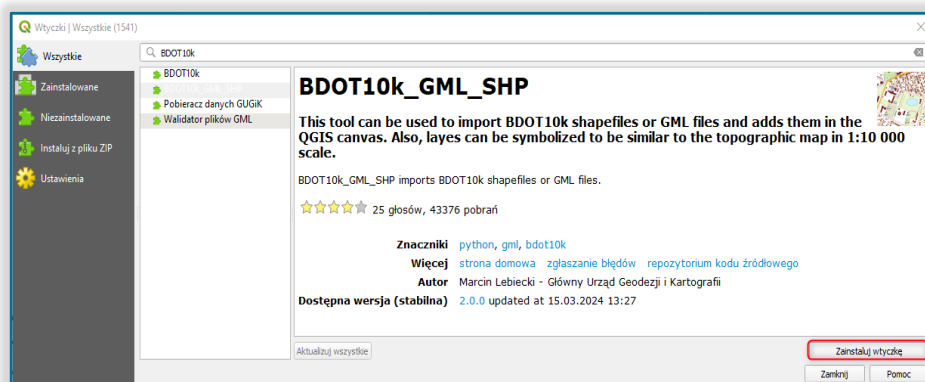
Wtyczki | Wszystkie (1541)

Wszystkie
Zainstalowane
Niezainstalowane
Instaluj z pliku ZIP
Ustawienia

BDOT10k

BDOT10k
BDOT10k_GML_SHP
Pobieracz danych GUGiK
Walidator plików GML

BDOT10k_GML_SHP

This tool can be used to import BDOT10k shapefiles or GML files and adds them in the QGIS canvas. Also, layes can be symbolized to be similar to the topographic map in 1:10 000 scale.

BDOT10k_GML_SHP imports BDOT10k shapefiles or GML files.

25 głosów, 43376 pobrań

Znaczniki python, gml, bdot10k
Więcej strona domowa zgłaszanie błędów repozytorium kodu źródłowego
Autor Marcin Lebiecki - Główny Urząd Geodezji i Kartografii
Dostępna wersja (stabilna) 2.0.0 updated at 15.03.2024 13:27

Aktualizuj wszystkie
Zainstaluj wtyczkę
Zamknij
Pomoc